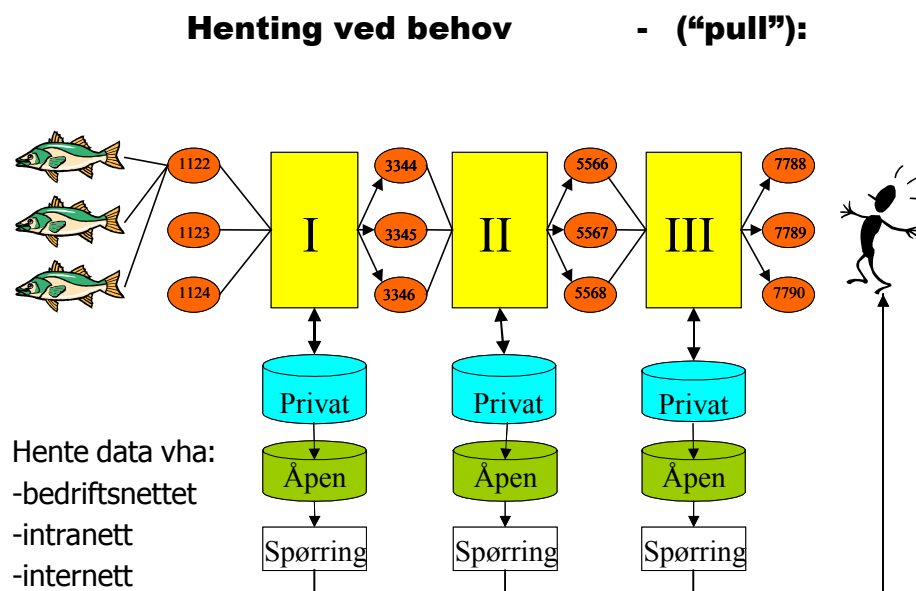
Henting ved behov - ("pull"):

1122
1123
1124
I
3344
3345
3346
II
5566
5567
5568
III
7788
7789
7790

Privat
Åpen
Spørring

Privat
Åpen
Spørring

Privat
Åpen
Spørring

Hente data vha:
-bedriftsnettet
-intranett
-internett